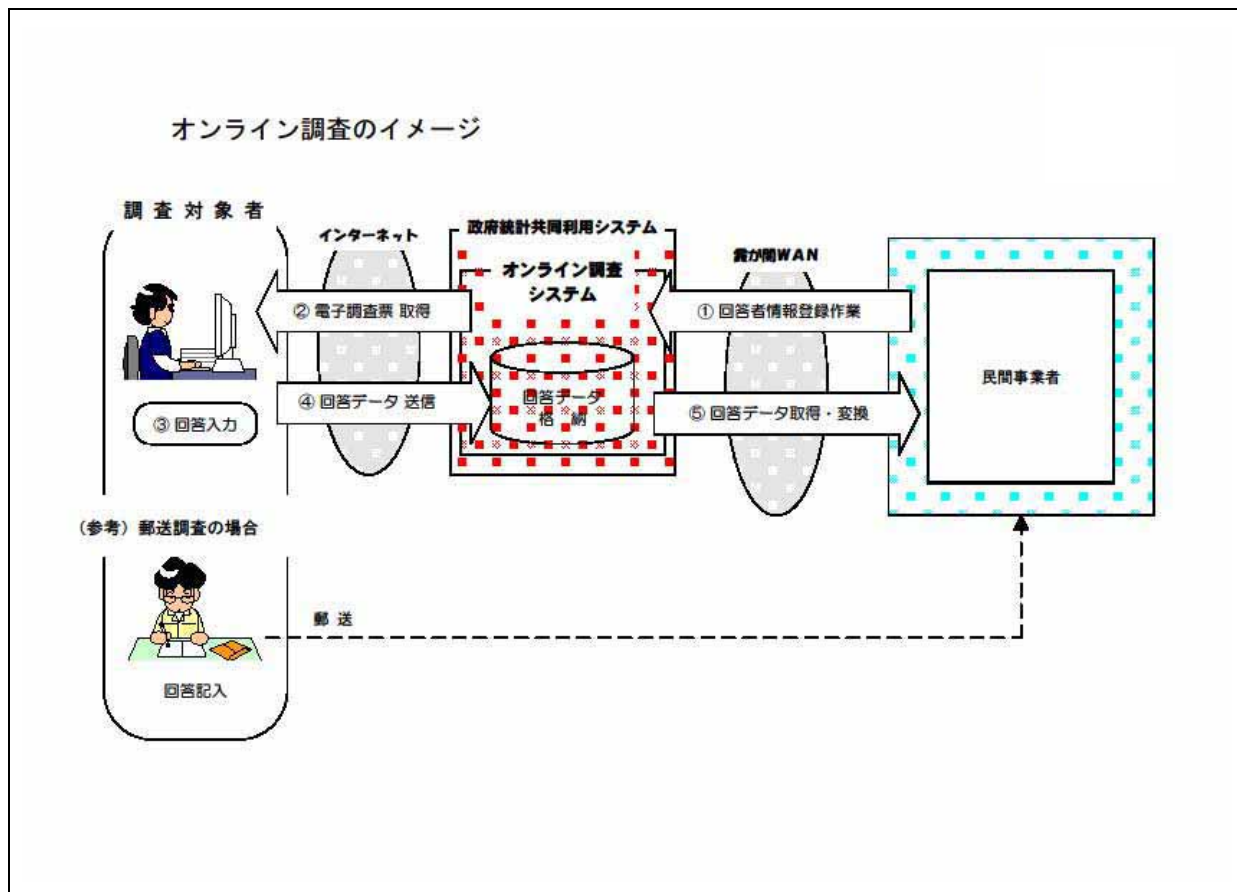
オンライン調査のイメージ

調査対象者

インターネット

政府統計共同利用システム

オンライン調査システム

霞が関WAN

② 電子調査票 取得

① 回答者情報登録作業

④ 回答データ 送信

回答データ格納

⑤ 回答データ取得・変換

民間事業者

③ 回答入力

（参考）郵送調査の場合

郵送

回答記入